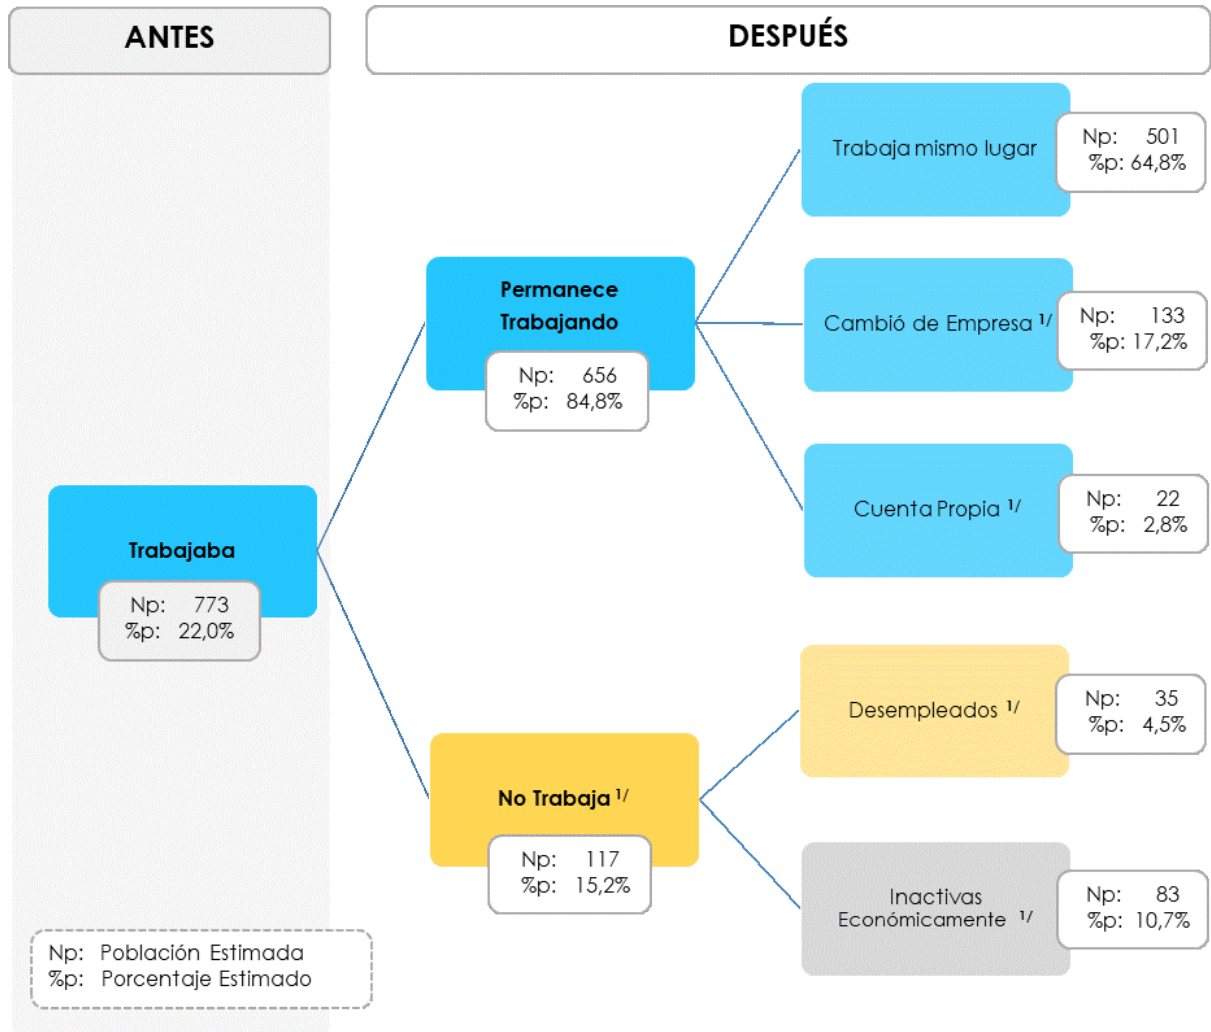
ANTES

DESPUÉS

Trabajaba
Np: 773
%p: 22,0%

Permanece Trabajando
Np: 656
%p: 84,8%

No Trabaja $^{1/}$
Np: 117
%p: 15,2%

Trabaja mismo lugar
Np: 501
%p: 64,8%

Cambió de Empresa $^{1/}$
Np: 133
%p: 17,2%

Cuenta Propia $^{1/}$
Np: 22
%p: 2,8%

Desempleados $^{1/}$
Np: 35
%p: 4,5%

Inactivas Económicamente $^{1/}$
Np: 83
%p: 10,7%

Np: Población Estimada
%p: Porcentaje Estimado